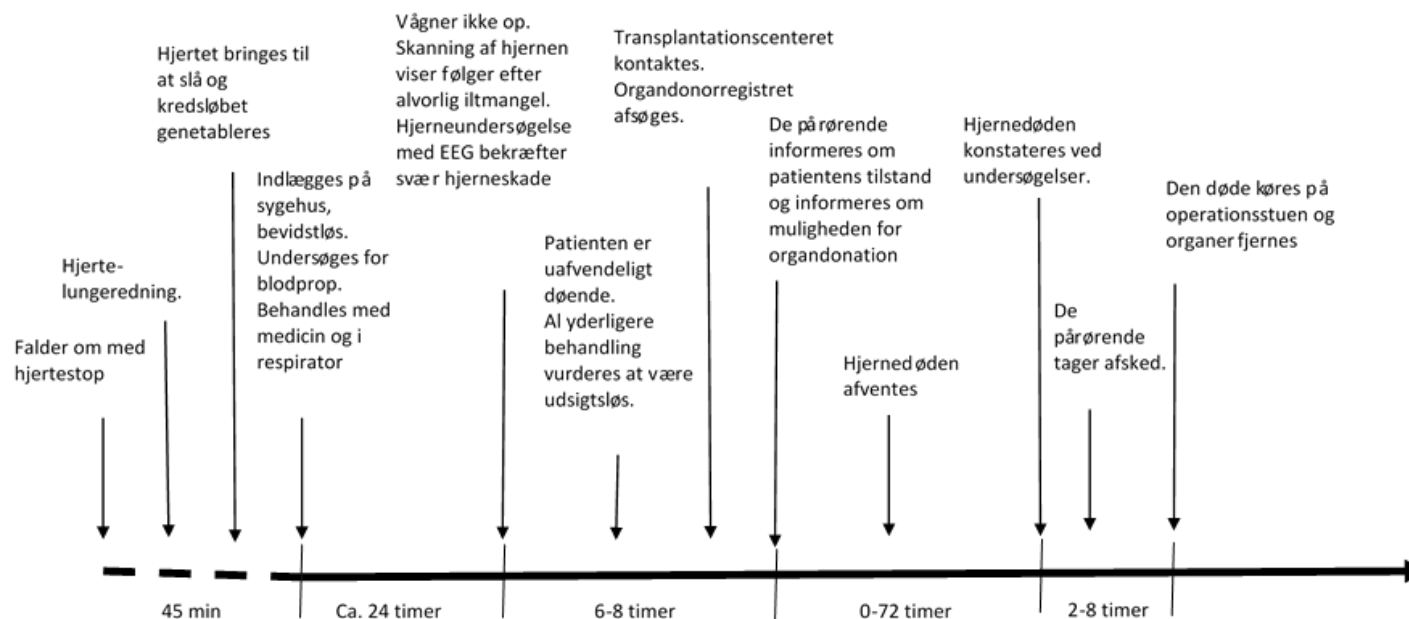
Falder om med hjertestop

Hjerte-lungeredning.

Hjertet bringes til at slå og kredsløbet genetableres

Indlægges på sygehus, bevidstløs. Undersøges for blodprop. Behandles med medicin og i respirator

Vågner ikke op. Skanning af hjernen viser følger efter alvorlig iltmangel. Hjerneundersøgelse med EEG bekræfter svær hjerneskade

Patienten er uafvendeligt døende. Al yderligere behandling vurderes at være udsigtsløs.

Transplantationscenteret kontaktes. Organdonorregistret afsøges.

De pårørende informeres om patientens tilstand og informeres om muligheden for organdonation

Hjernedøden afventes

Hjernedøden konstateres ved undersøgelser.

De pårørende tager afsked.

Den døde køres på operationsstuen og organer fjernes

45 min

Ca. 24 timer

6-8 timer

0-72 timer

2-8 timer